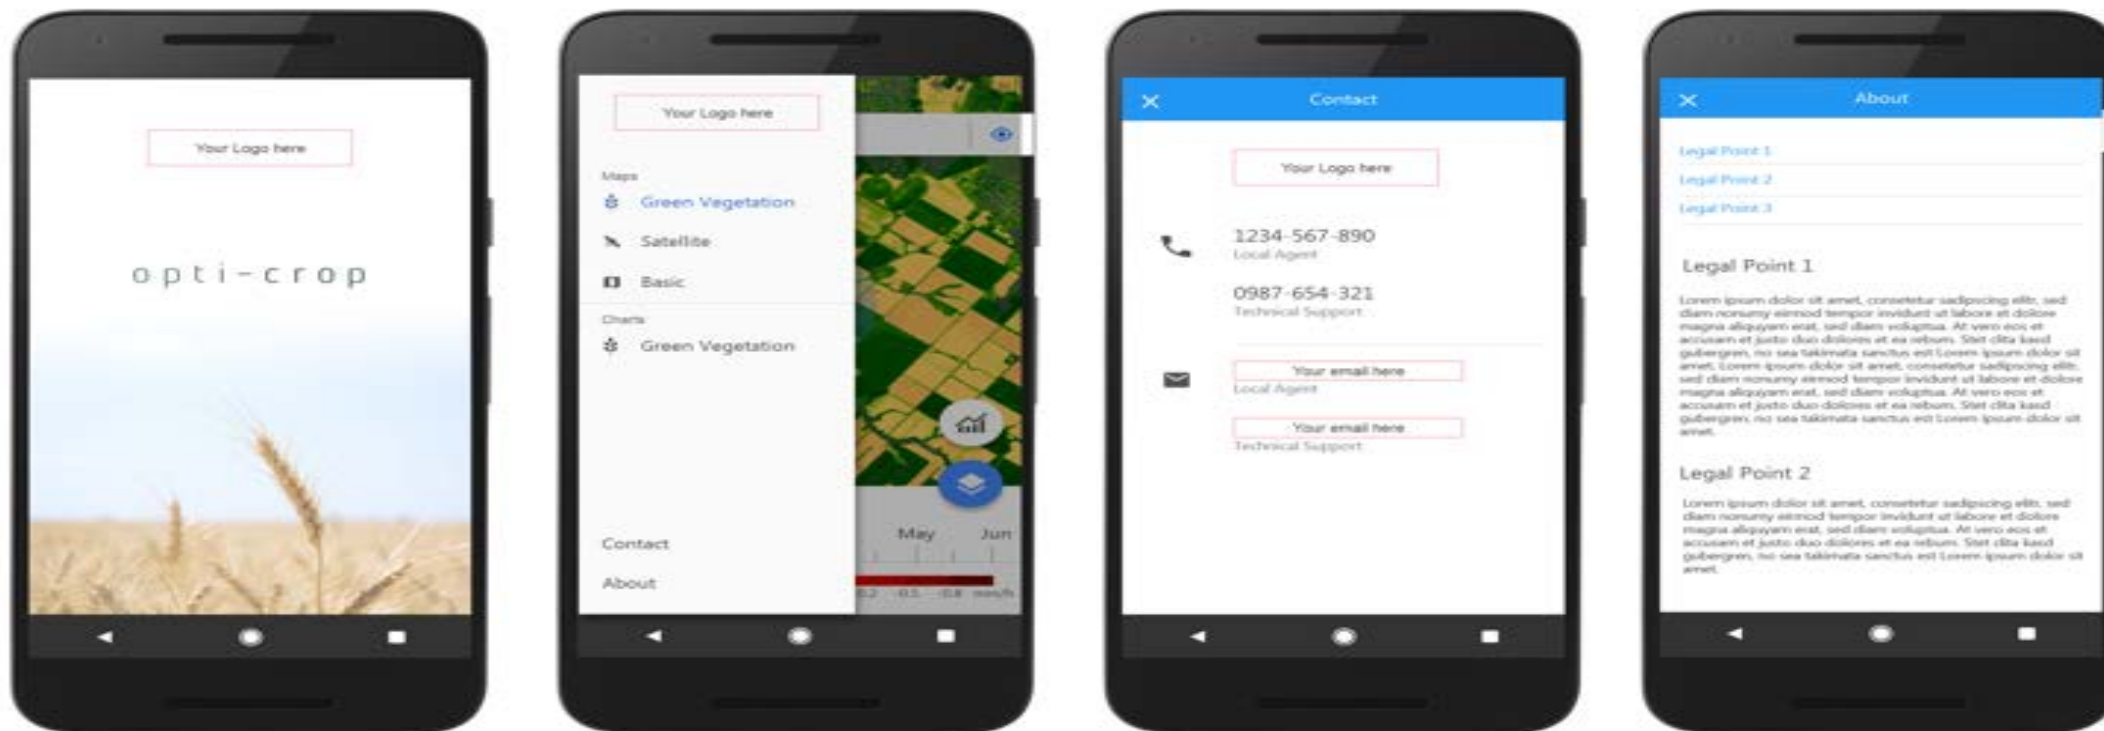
Your Logo here

opti-crop

Your Logo here

Maps

Green Vegetation

Satellite

Basic

Charts

Green Vegetation

Contact

About

May Jun

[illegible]

Contact

Your Logo here

1234-567-890
Local Agent

0987-654-321
Technical Support

Your email here
Local Agent

Your email here
Technical Support

About

Legal Point 1

Legal Point 2

Legal Point 3

Legal Point 1

Lorem ipsum dolor sit amet, consetetur sadipscing elitr, sed diam nonumy eirmod tempor invidunt ut labore et dolore magna aliquyam erat, sed diam voluptua. At vero eos et accusam et justo duo dolores et ea rebum. Stet clita kasd gubergren, no sea takimata sanctus est Lorem ipsum dolor sit amet. Lorem ipsum dolor sit amet, consetetur sadipscing elitr, sed diam nonumy eirmod tempor invidunt ut labore et dolore magna aliquyam erat, sed diam voluptua. At vero eos et accusam et justo duo dolores et ea rebum. Stet clita kasd gubergren, no sea takimata sanctus est Lorem ipsum dolor sit amet.

Legal Point 2

Lorem ipsum dolor sit amet, consetetur sadipscing elitr, sed diam nonumy eirmod tempor invidunt ut labore et dolore magna aliquyam erat, sed diam voluptua. At vero eos et accusam et justo duo dolores et ea rebum. Stet clita kasd gubergren, no sea takimata sanctus est Lorem ipsum dolor sit amet.